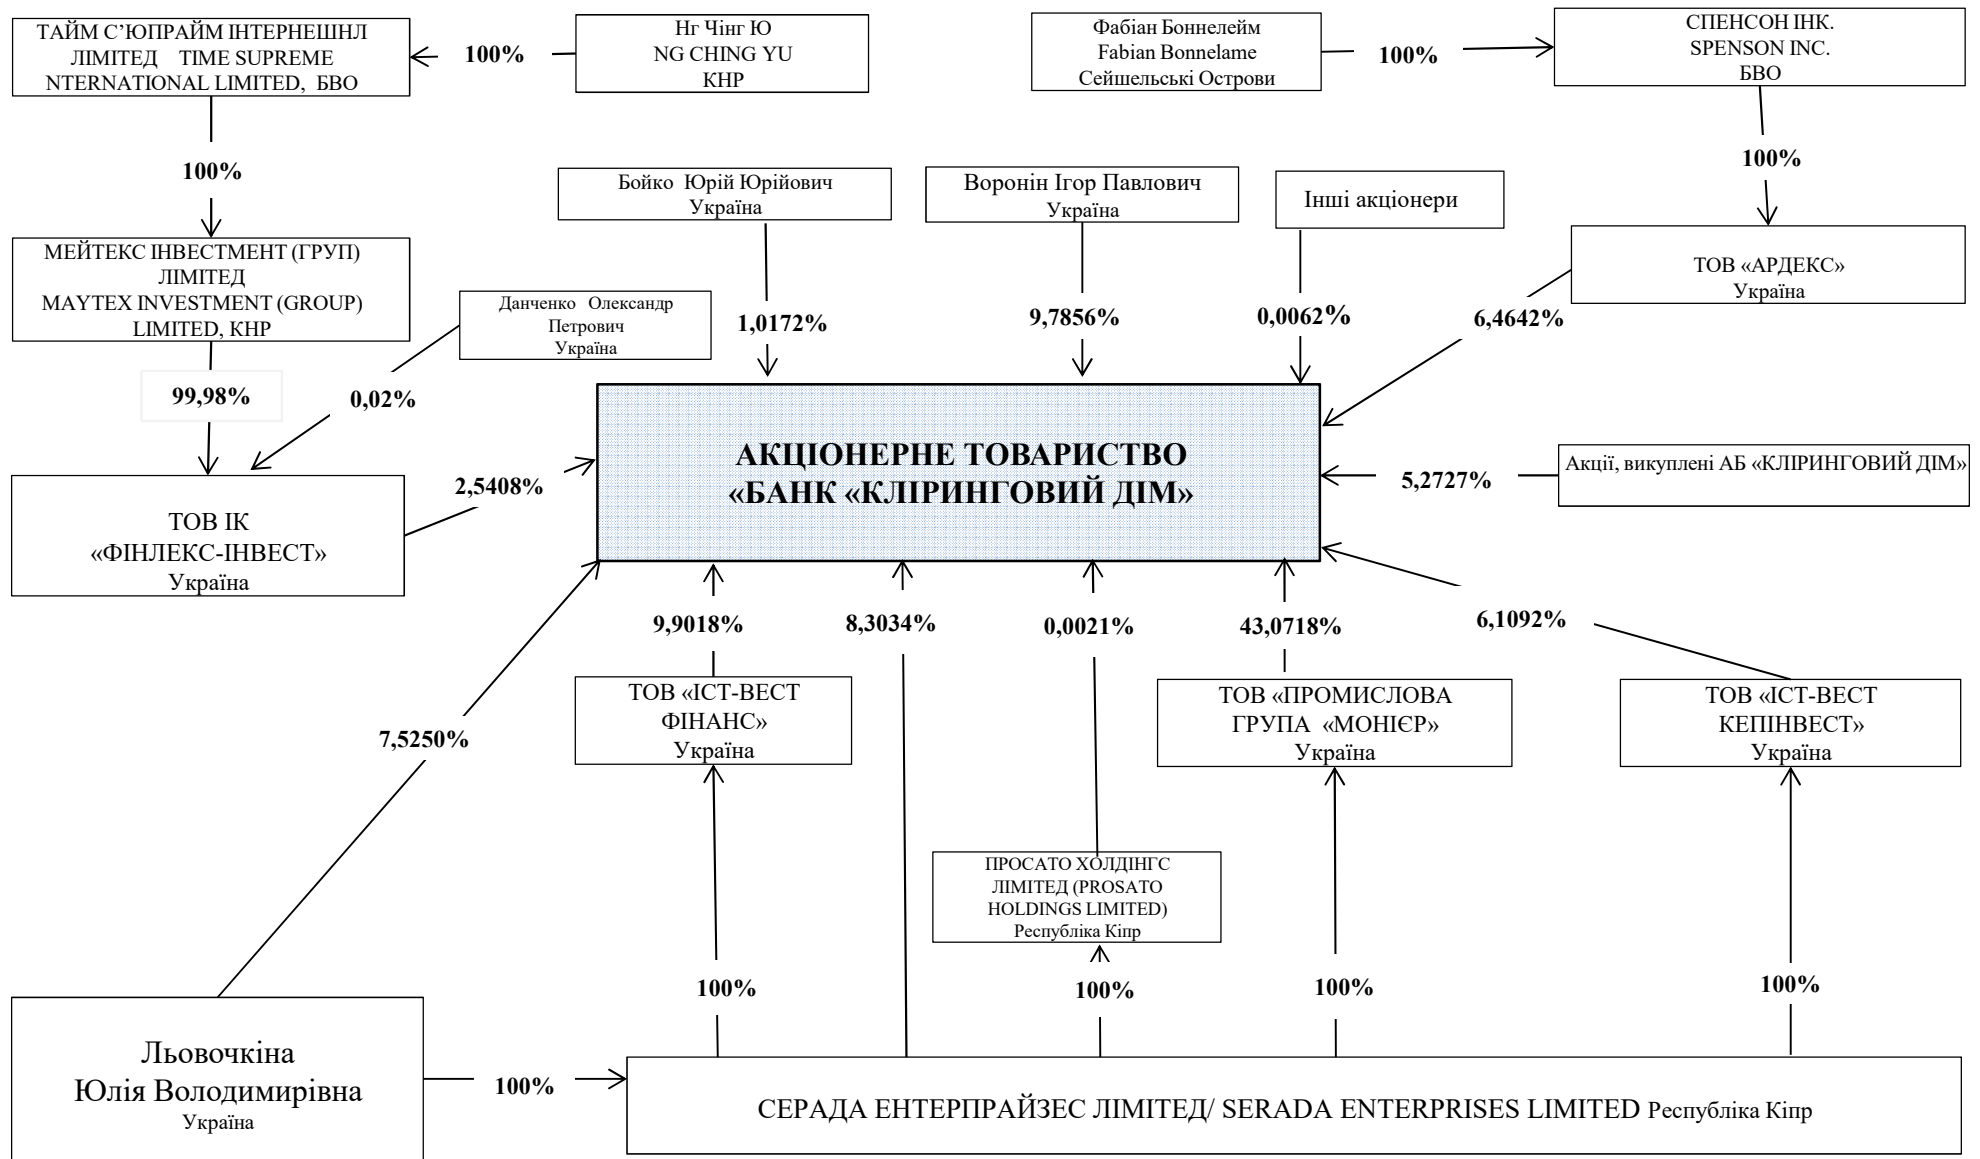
ТАЙМ С'ЮПРАЙМ ІНТЕРНЕШНЛ ЛІМІТЕД TIME SUPREME NTERNATIONAL LIMITED, БВО

100%

Нг Чінг Ю
NG CHING YU
КНР

Фабіан Боннелейм
Fabian Bonnelame
Сейшельські Острови

100%

СПЕНСОН ІНК.
SPENSON INC.
БВО

100%

100%

Бойко Юрій Юрійович
Україна

Воронін Ігор Павлович
Україна

Інші акціонери

ТОВ «АРДЕКС»
Україна

МЕЙТЕКС ІНВЕСТМЕНТ (ГРУП) ЛІМІТЕД
MAYTEX INVESTMENT (GROUP) LIMITED, КНР

Данченко Олександр Петрович
Україна

1,0172%

9,7856%

0,0062%

6,4642%

99,98%

0,02%

АКЦІОНЕРНЕ ТОВАРИСТВО «БАНК «КЛІРИНГОВИЙ ДІМ»

5,2727%

Акції, викуплені АБ «КЛІРИНГОВИЙ ДІМ»

2,5408%

ТОВ ІК «ФІНЛЕКС-ІНВЕСТ»
Україна

9,9018%

8,3034%

0,0021%

43,0718%

6,1092%

ТОВ «ІСТ-ВЕСТ ФІНАНС»
Україна

ТОВ «ПРОМИСЛОВА ГРУПА «МОНІЄР»
Україна

ТОВ «ІСТ-ВЕСТ КЕПІНВЕСТ»
Україна

7,5250%

ПРОСАТО ХОЛДІНГС ЛІМІТЕД (PROSATO HOLDINGS LIMITED)
Республіка Кіпр

100%

100%

100%

100%

Льовочкіна
Юлія Володимирівна
Україна

100%

СЕРАДА ЕНТЕРПРАЙЗЕС ЛІМІТЕД/ SERADA ENTERPRISES LIMITED Республіка Кіпр